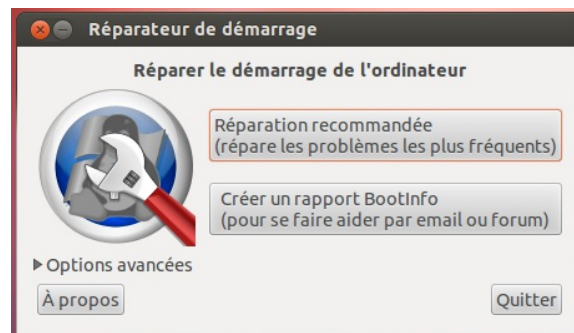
Réparateur de démarrage

Réparer le démarrage de l'ordinateur

Réparation recommandée
(répare les problèmes les plus fréquents)

Créer un rapport BootInfo
(pour se faire aider par email ou forum)

▶ Options avancées

À propos

Quitter